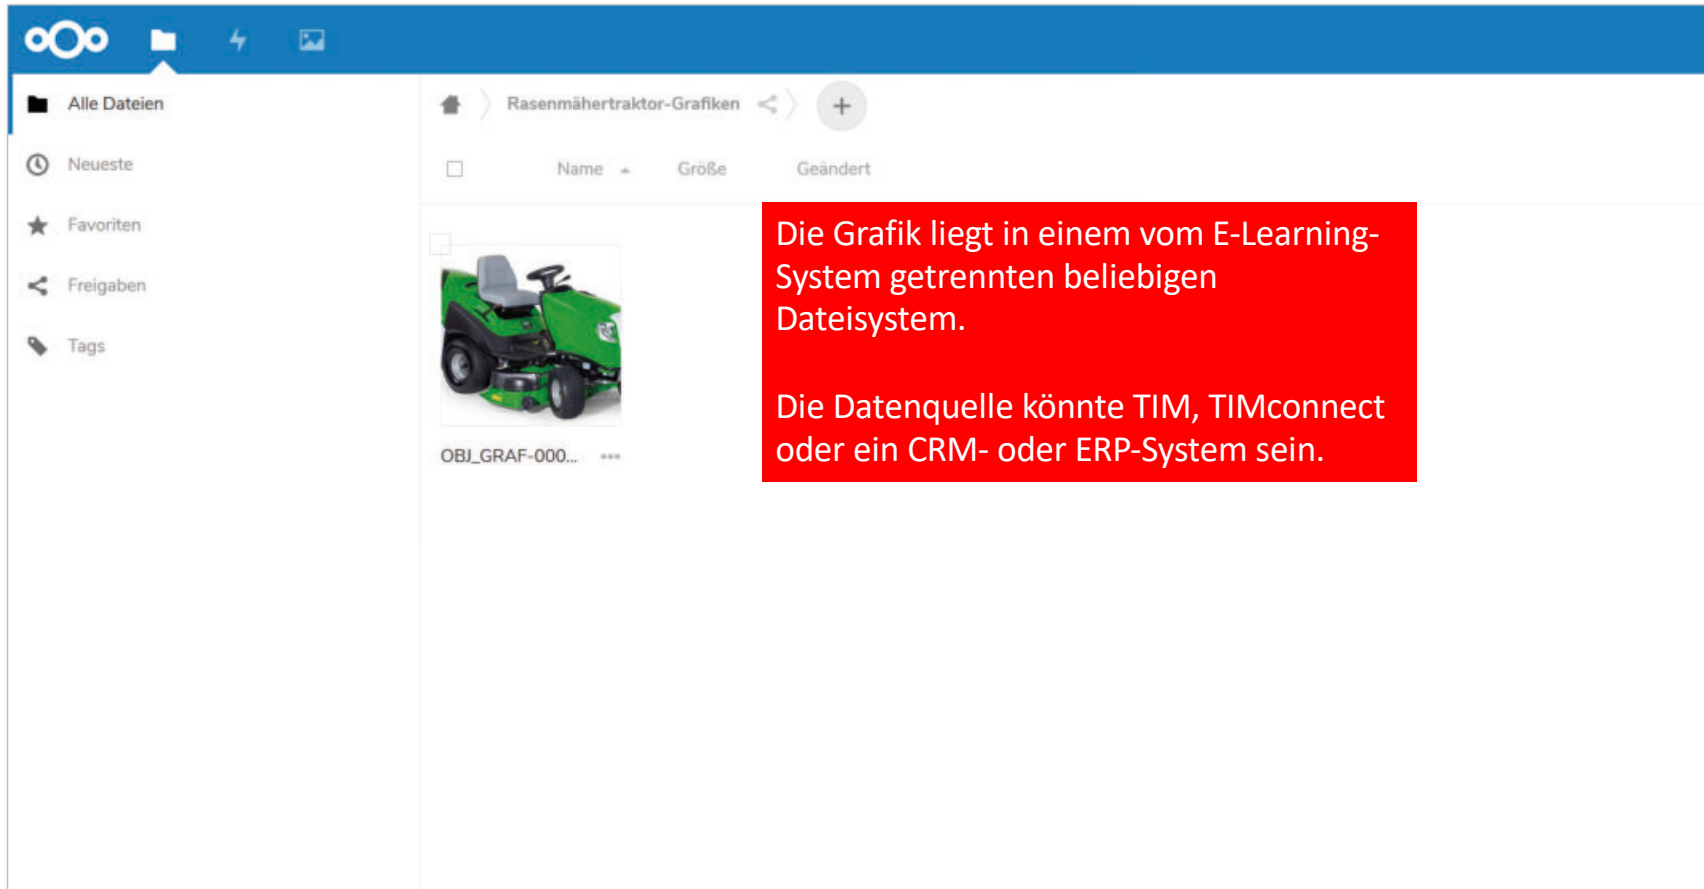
Alle Dateien

Neueste

Favoriten

Freigaben

Tags

Rasenmähertraktor-Grafiken

+

Name

Größe

Geändert

OBJ_GRAF-000...

Die Grafik liegt in einem vom E-Learning-System getrennten beliebigen Dateisystem.

Die Datenquelle könnte TIM, TIMconnect oder ein CRM- oder ERP-System sein.